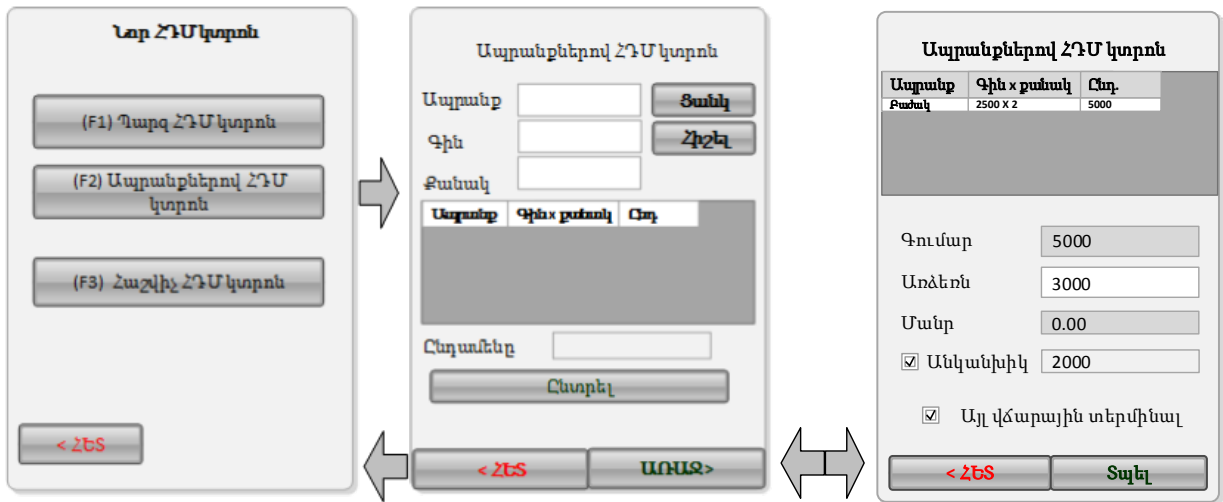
Նոր ՀԴՄ կտրոն

(F1) Պարզ ՀԴՄ կտրոն

(F2) Ապրանքներով ՀԴՄ կտրոն

(F3) Հաշվիչ ՀԴՄ կտրոն

< ՀԵՏ

Ապրանքներով ՀԴՄ կտրոն

Ապրանք

Գին

Քանակ

Ցանկ

Հիշել

| Ապրանք | Գին x քանակ | Ընդ. |
|---|---|---|

Ընդամենը

Ընտրել

< ՀԵՏ

ԱՌԱՋ>

Ապրանքներով ՀԴՄ կտրոն

| Ապրանք | Գին x քանակ | Ընդ. |
|---|---|---|
| Բաժակ | 2500 X 2 | 5000 |

Գումար 5000

Առձեռն 3000

Մանր 0.00

☑ Անկանխիկ 2000

☑ Այլ վճարային տերմինալ

< ՀԵՏ

Տպել